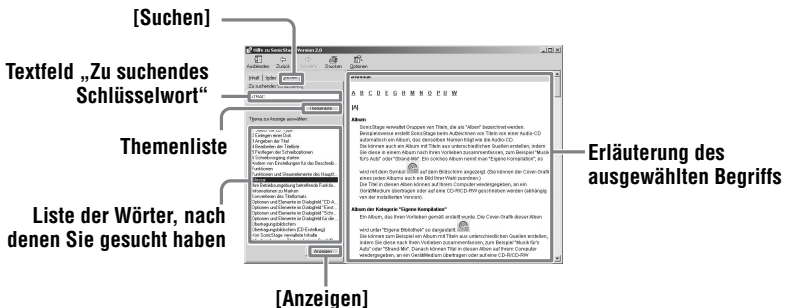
[Suchen]

Textfeld „Zu suchendes Schlüsselwort"

Themenliste

Liste der Wörter, nach denen Sie gesucht haben

[Anzeigen]

Erläuterung des ausgewählten Begriffs

Hilfe zu SonicStage Version 2.0

Ausblenden Zurück Weiter Drucken Optionen

Inhalt Index Suchen

Zu suchendes Schlüsselwort:

Album

Themen auflisten

Thema zur Anzeige auswählen:

Anzeigen

A B C D E G H M N O P R U W

[A]

Album

SonicStage verwaltet Gruppen von Titeln, die als "Album" bezeichnet werden. Beispielsweise erstellt SonicStage beim Aufzeichnen von Titeln von einer Audio-CD automatisch ein Album, das denselben Namen trägt wie die Audio-CD.

Sie können auch ein Album mit Titeln aus unterschiedlichen Quellen erstellen, indem Sie diese in einem Album nach Ihren Vorlieben zusammenstellen, zum Beispiel "Musik fürs Auto" oder "Strand-Mix". Ein solches Album nennt man "Eigene Kompilation", es

wird mit dem Symbol auf dem Bildschirm angezeigt. (Sie können der Cover-Grafik eines jeden Albums auch ein Bild Ihrer Wahl zuordnen.)

Die Titel in diesen Alben können auf Ihrem Computer wiedergegeben, an ein Gerät/Medium übertragen oder auf eine CD-R/CD-RW geschrieben werden (abhängig von der installierten Version).

Album der Kategorie "Eigene Kompilation"

Ein Album, das Ihren Vorlieben gemäß erstellt wurde. Die Cover-Grafik dieser Alben

wird unter "Eigene Bibliothek" so dargestellt

Sie können zum Beispiel ein Album mit Titeln aus unterschiedlichen Quellen erstellen, indem Sie diese nach Ihren Vorlieben zusammenstellen, zum Beispiel "Musik fürs Auto" oder "Strand-Mix". Danach können Titel in diesem Album auf Ihrem Computer wiedergegeben, an ein Gerät/Medium übertragen oder auf eine CD-R/CD-RW